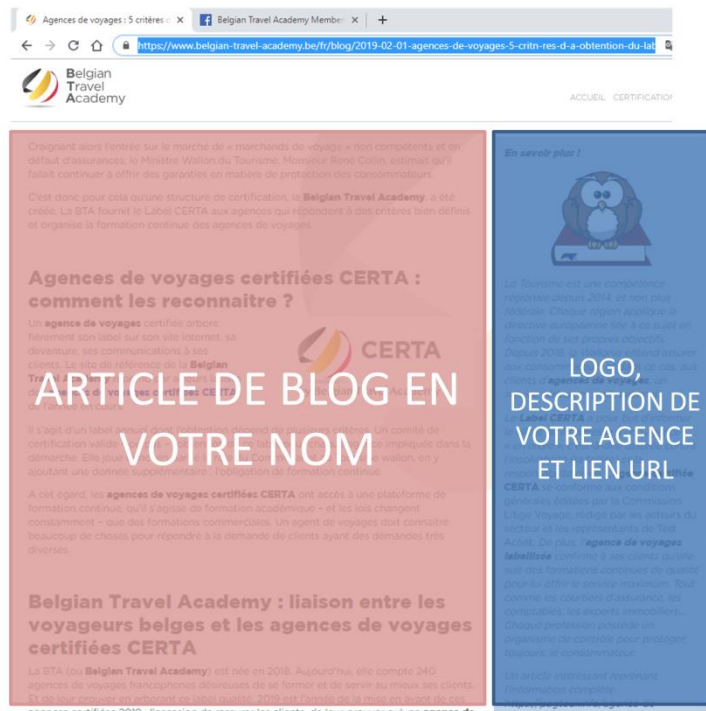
Agences de voyages : 5 critères × | Belgian Travel Academy Member × | +

https://www.belgian-travel-academy.be/fr/blog/2019-02-01-agences-de-voyages-5-critn-res-d-a-obtention-du-lab

Belgian Travel Academy

ACCUEIL CERTIFICATIO

Craignant alors l'entrée sur le marché de « marchands de voyage » non compétents et en défaut d'assurances, le Ministre Wallon du Tourisme, Monsieur René Collin, estimait qu'il fallait continuer à offrir des garanties en matière de protection des consommateurs.

C'est donc pour cela qu'une structure de certification, la Belgian Travel Academy, a été créée. La BTA fournit le Label CERTA aux agences qui répondent à des critères bien définis et organise la formation continue des agences de voyages.

Agences de voyages certifiées CERTA : comment les reconnaitre ?

Un agence de voyages certifiée arbore fièrement son label sur son site internet, sa devanture, ses communications à ses clients. Le site de référence de la Belgian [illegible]

CERTA

ARTICLE DE BLOG EN VOTRE NOM

Il s'agit d'un label annuel dont l'obtention dépend de plusieurs critères. Un comité de certification valide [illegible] démarche. Elle joue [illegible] ajoutant une donnée supplémentaire : l'obligation de formation continue.

A cet égard, les agences de voyages certifiées CERTA ont accès à une plateforme de formation continue, qu'il s'agisse de formation académique – et les lois changent constamment – que des formations commerciales. Un agent de voyages doit connaître beaucoup de choses pour répondre à la demande de clients ayant des demandes très diverses.

Belgian Travel Academy : liaison entre les voyageurs belges et les agences de voyages certifiées CERTA

La BTA (ou Belgian Travel Academy) est née en 2018. Aujourd'hui, elle compte 240 agences de voyages francophones désireuses de se former et de servir au mieux ses clients. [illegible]

En savoir plus !

Le Tourisme est une compétence régionale depuis 2014, et non plus fédérale. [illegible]

LOGO, DESCRIPTION DE VOTRE AGENCE ET LIEN URL

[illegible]